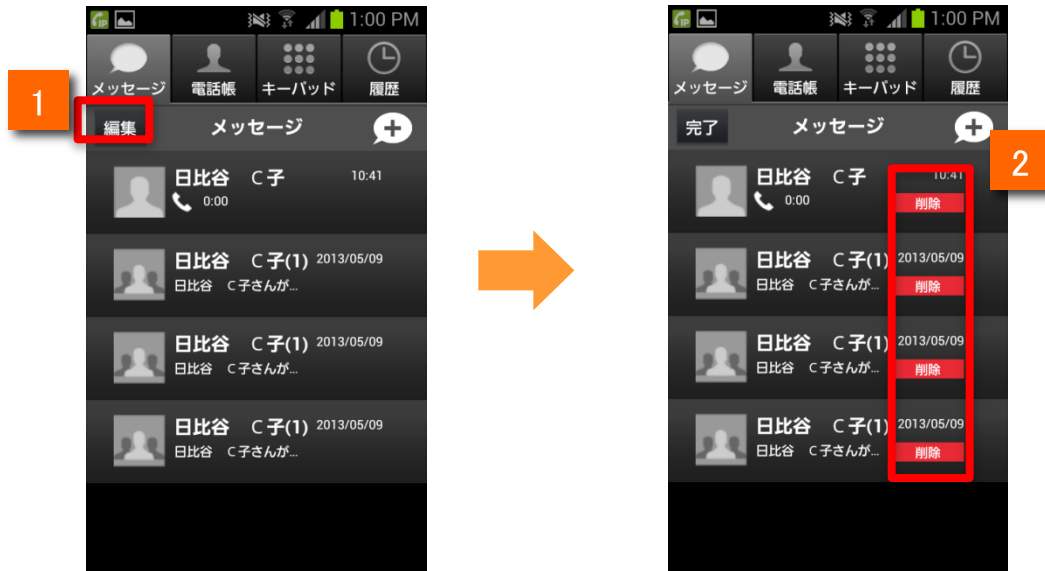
1:00 PM

メッセージ 電話帳 キーパッド 履歴

1

編集 メッセージ +

日比谷 C子 10:41
0:00

日比谷 C子(1) 2013/05/09
日比谷 C子さんが...

日比谷 C子(1) 2013/05/09
日比谷 C子さんが...

日比谷 C子(1) 2013/05/09
日比谷 C子さんが...

1:00 PM

メッセージ 電話帳 キーパッド 履歴

完了 メッセージ +

2

日比谷 C子 10:41
0:00
削除

日比谷 C子(1) 2013/05/09
日比谷 C子さんが...
削除

日比谷 C子(1) 2013/05/09
日比谷 C子さんが...
削除

日比谷 C子(1) 2013/05/09
日比谷 C子さんが...
削除